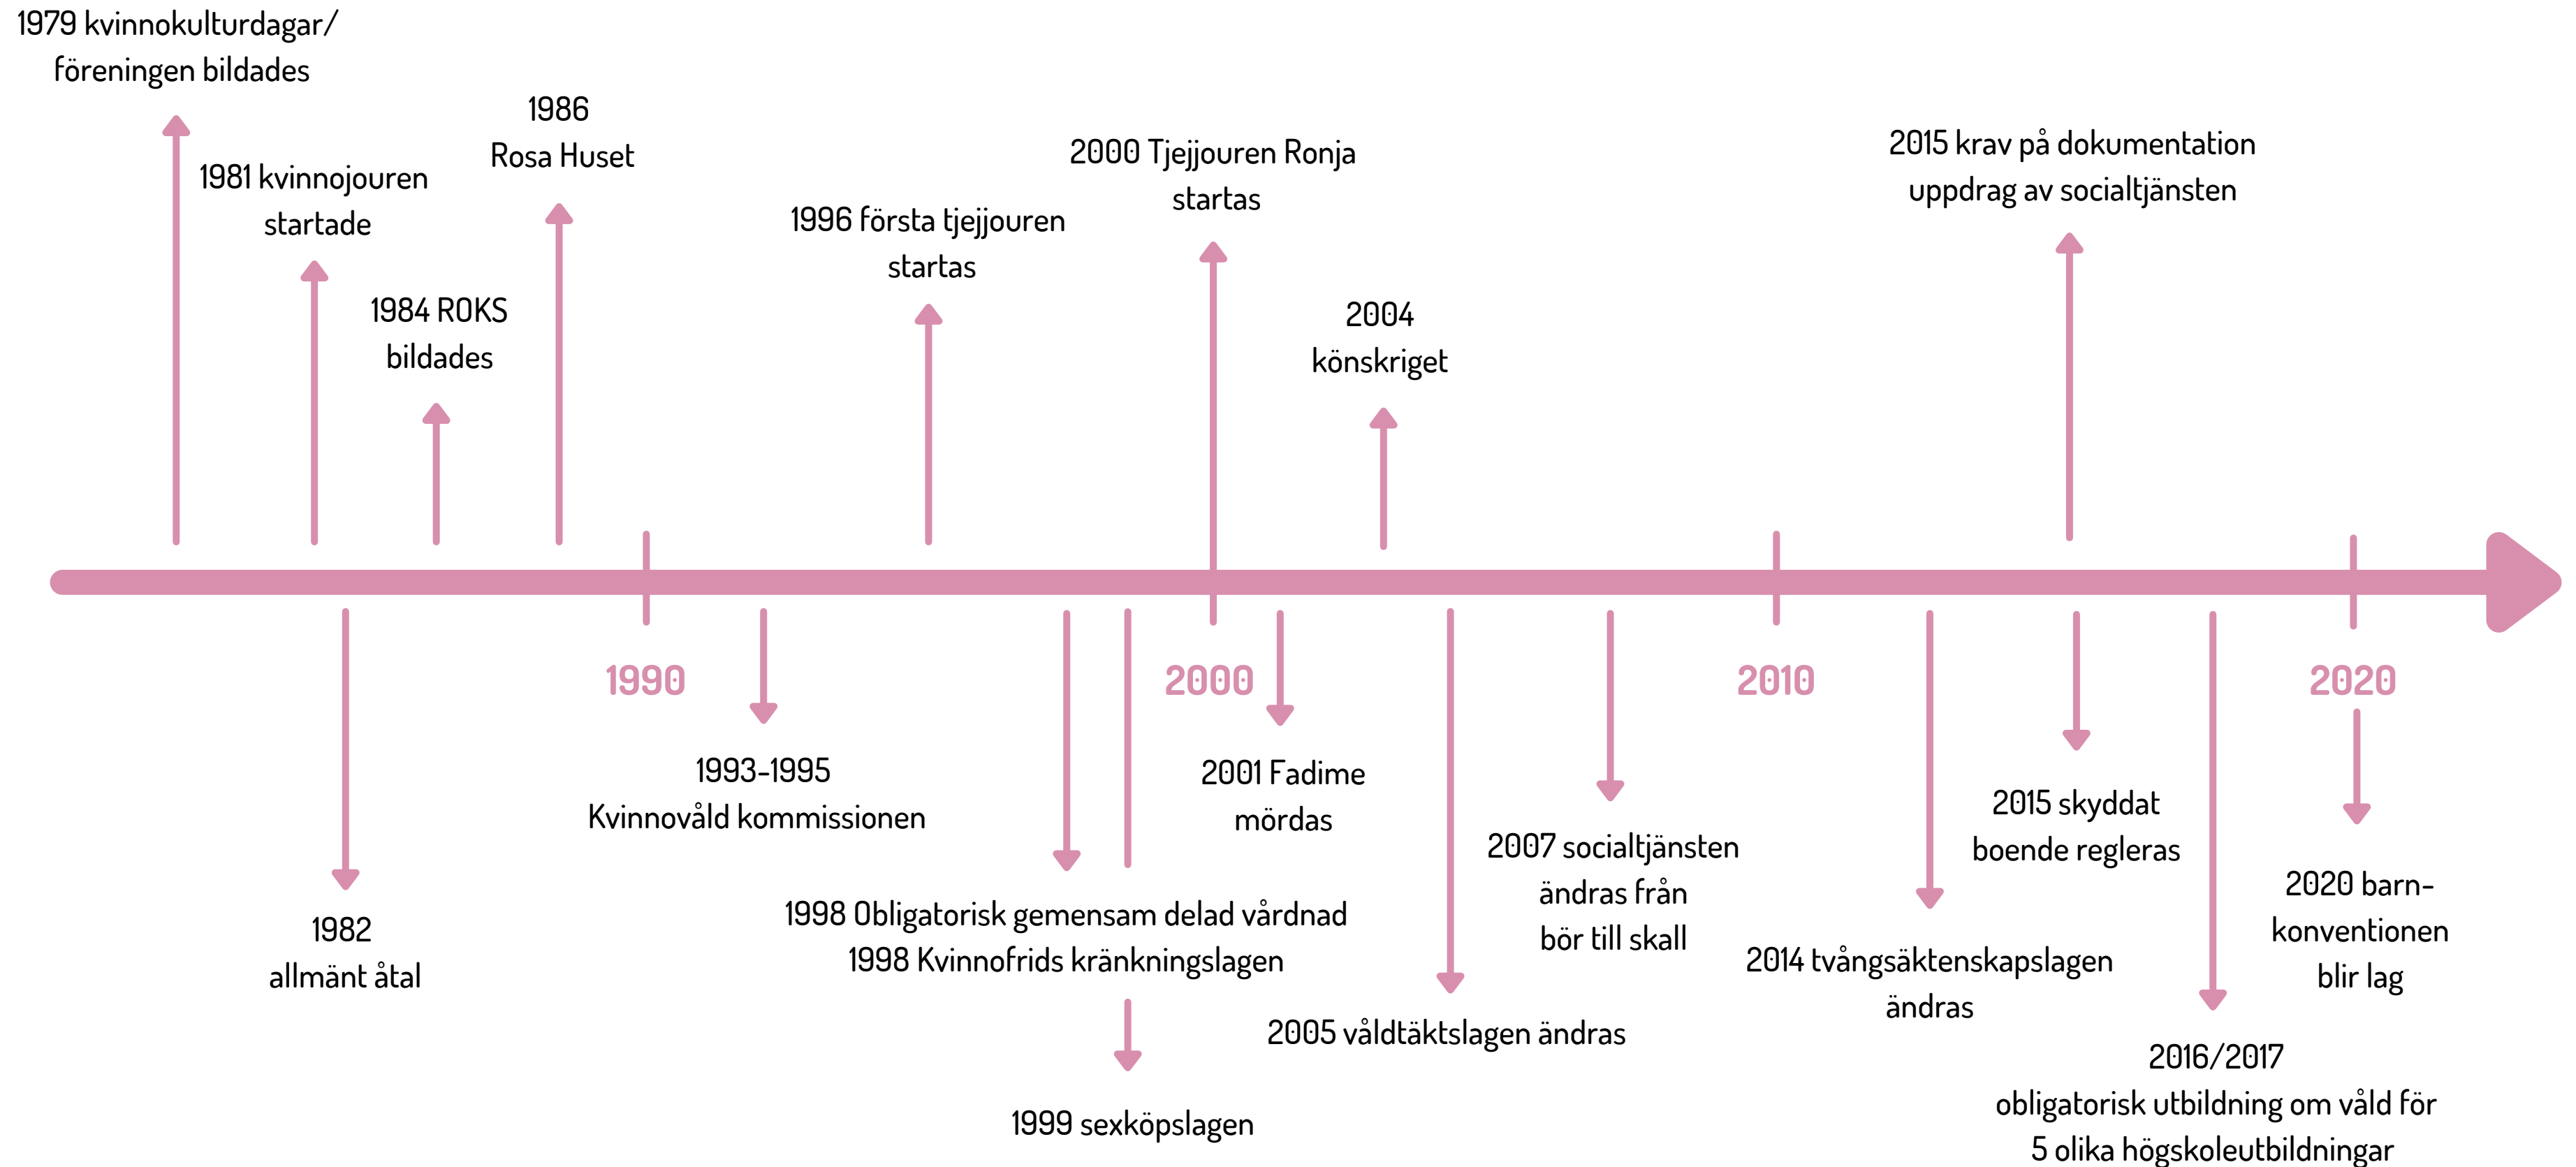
1979 kvinnokulturdagar/ föreningen bildades

1981 kvinnojouren startade

1984 ROKS bildades

1986 Rosa Huset

1996 första tjejjouren startas

2000 Tjejjouren Ronja startas

2004 könskriget

2015 krav på dokumentation uppdrag av socialtjänsten

1990

2000

2010

2020

1982 allmänt åtal

1993-1995 Kvinnovåld kommissionen

1998 Obligatorisk gemensam delad vårdnad
1998 Kvinnofrids kränkningslagen

1999 sexköpslagen

2001 Fadime mördas

2005 våldtäktslagen ändras

2007 socialtjänsten ändras från bör till skall

2014 tvångsäktenskapslagen ändras

2015 skyddat boende regleras

2016/2017 obligatorisk utbildning om våld för 5 olika högskoleutbildningar

2020 barn-konventionen blir lag